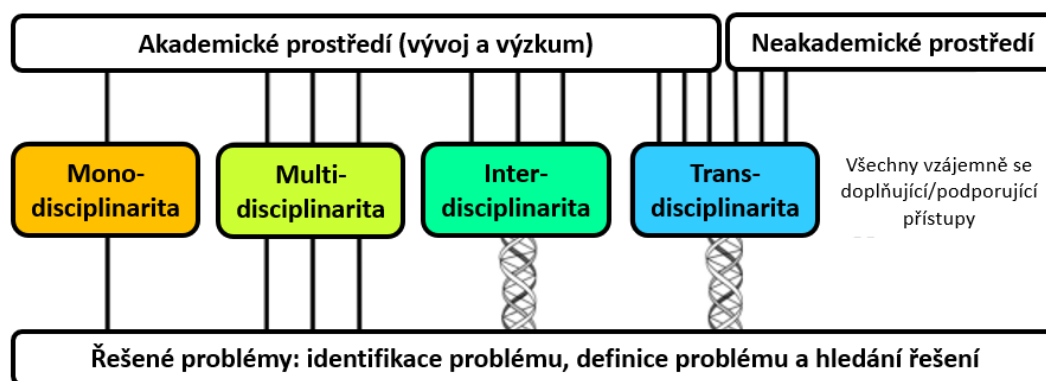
Akademické prostředí (vývoj a výzkum)

Neakademické prostředí

Mono-disciplinarita

Multi-disciplinarita

Inter-disciplinarita

Trans-disciplinarita

Všechny vzájemně se doplňující/podporující přístupy

Řešené problémy: identifikace problému, definice problému a hledání řešení